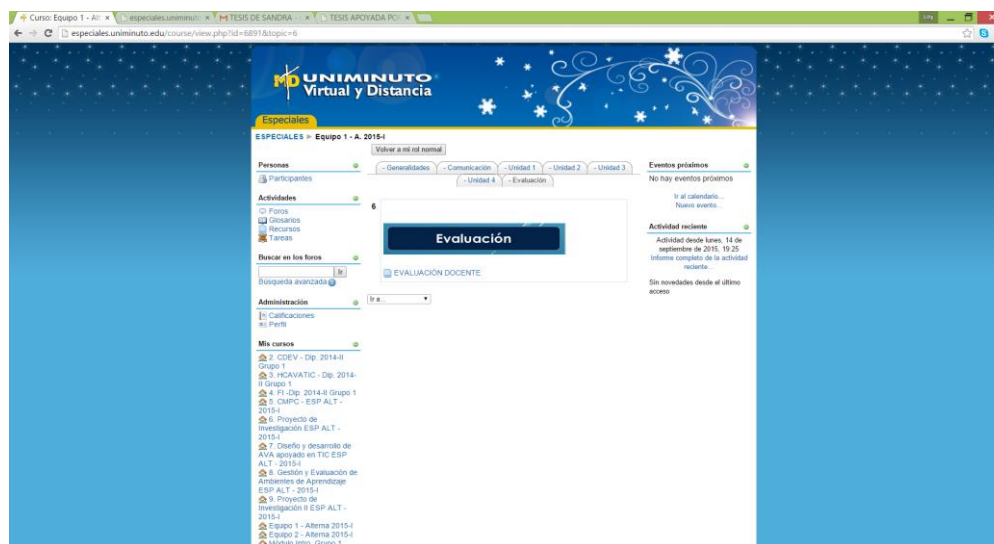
Curso: Equipo 1 - Alt × especiales.uniminuto × TESIS DE SANDRA - × TESIS APOYADA PO ×

especiales.uniminuto.edu/course/view.php?id=6891&topic=6

UNIMINUTO Virtual y Distancia

Especiales

ESPECIALES ► Equipo 1 - A. 2015-I

Volver a mi rol normal

Personas
Participantes

Actividades
Foros
Glosarios
Recursos
Tareas

Buscar en los foros
Ir
Búsqueda avanzada

Administración
Calificaciones
Perfil

Mis cursos
2. CDEV - Dip. 2014-II Grupo 1
3. HCAVATIC - Dip. 2014-II Grupo 1
4. FI -Dip. 2014-II Grupo 1
5. CMPC - ESP ALT - 2015-I
6. Proyecto de Investigación ESP ALT - 2015-I
7. Diseño y desarrollo de AVA apoyado en TIC ESP ALT - 2015-I
8. Gestión y Evaluación de Ambientes de Aprendizaje ESP ALT - 2015-I
9. Proyecto de Investigación II ESP ALT - 2015-I
Equipo 1 - Alterna 2015-I
Equipo 2 - Alterna 2015-I
Módulo Intro. Grupo 1

- Generalidades - Comunicación - Unidad 1 - Unidad 2 - Unidad 3 - Unidad 4 - Evaluación

6

Evaluación

EVALUACIÓN DOCENTE

Ir a...

Eventos próximos
No hay eventos próximos
Ir al calendario...
Nuevo evento...

Actividad reciente
Actividad desde lunes, 14 de septiembre de 2015, 19:25
Informe completo de la actividad reciente...
Sin novedades desde el último acceso